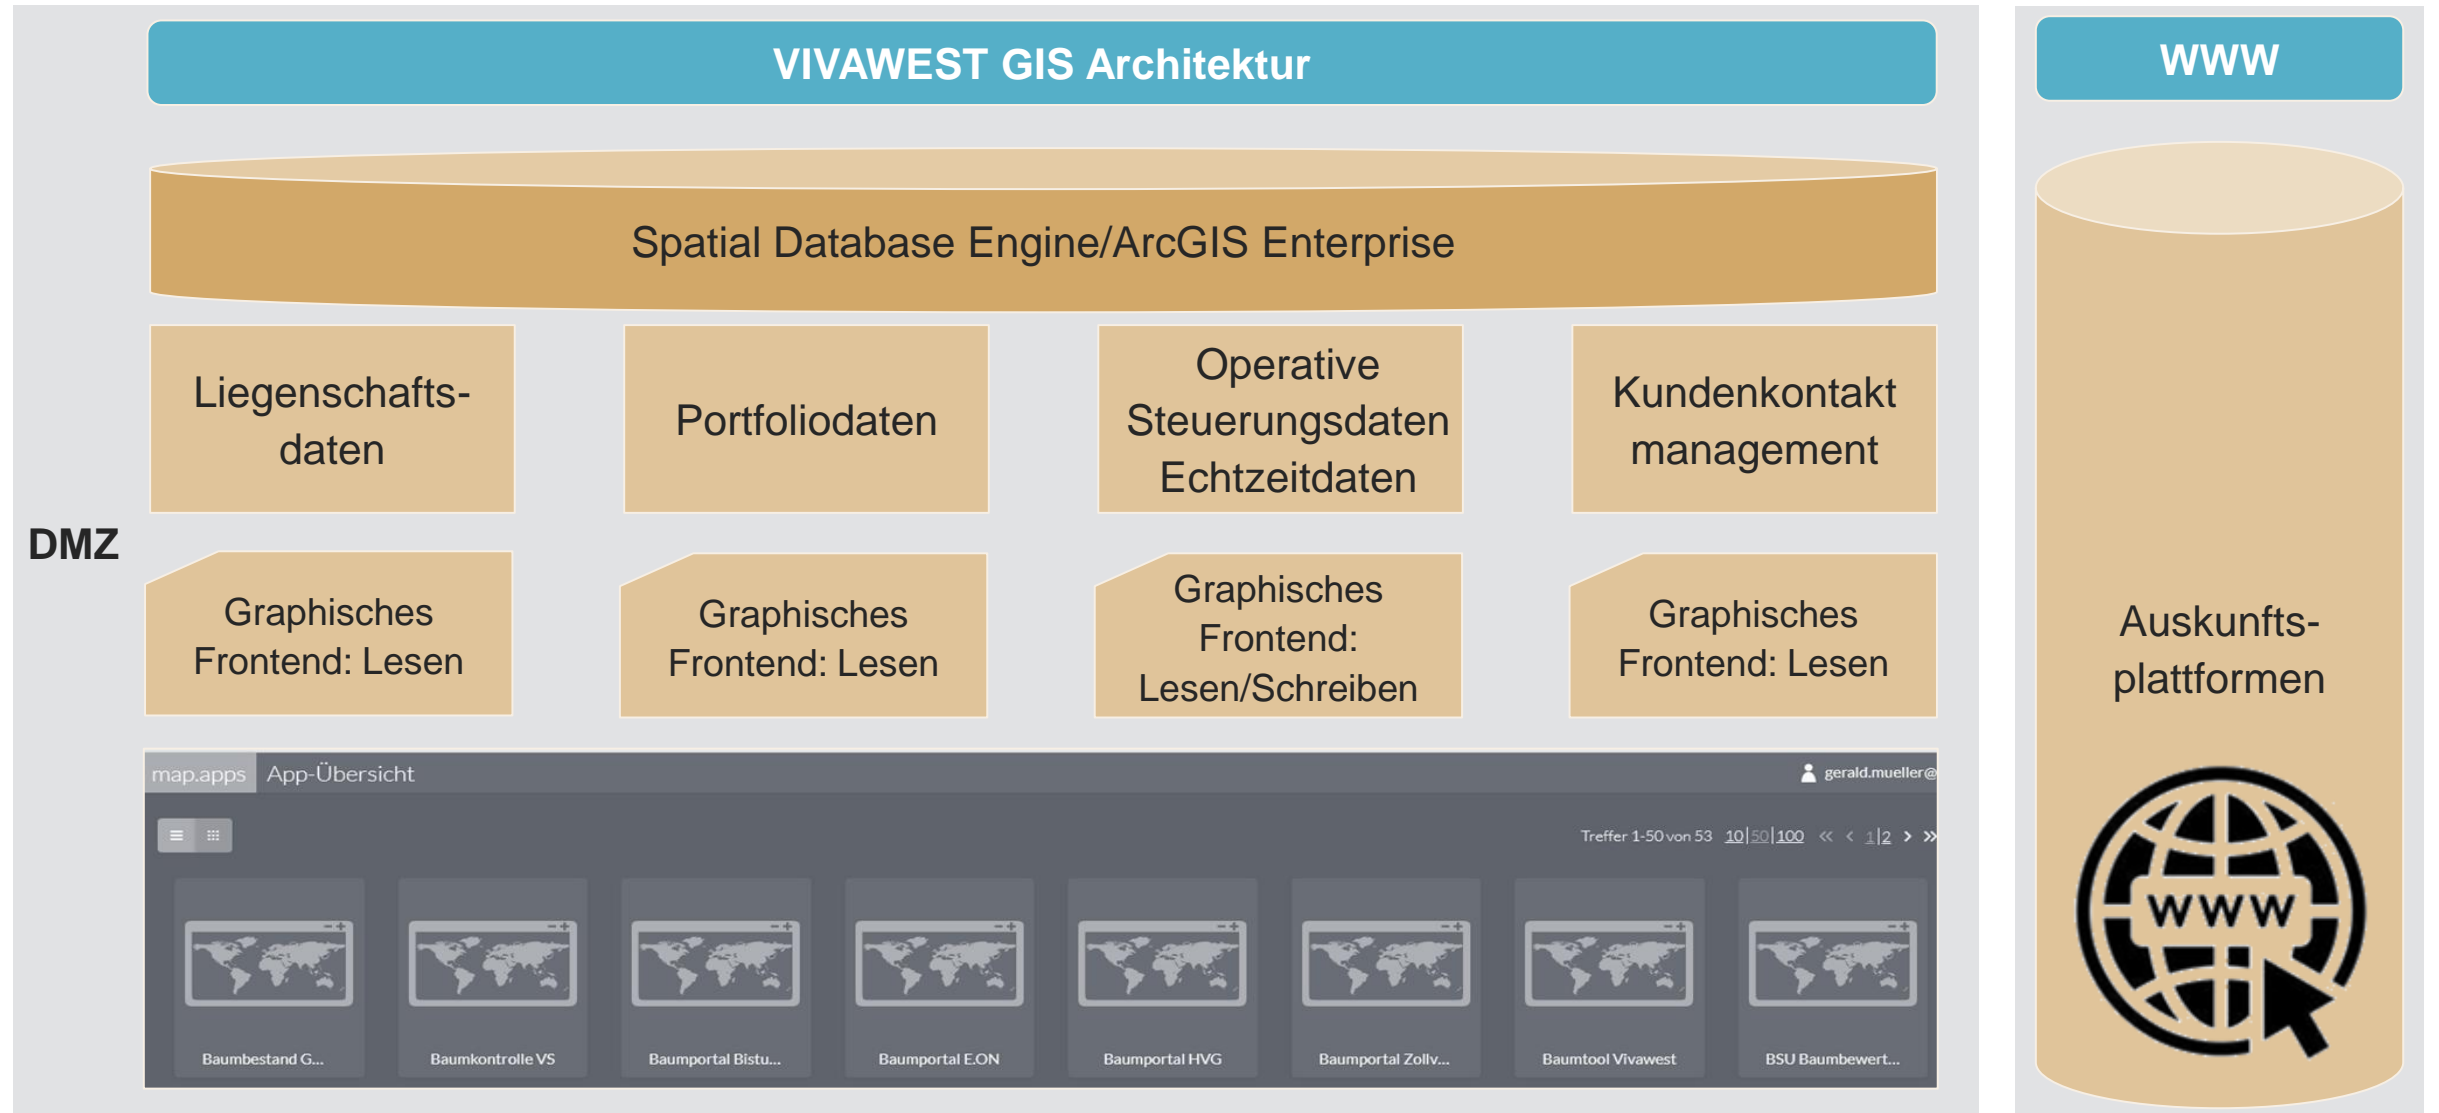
VIVAWEST GIS Architektur

WWW

Spatial Database Engine/ArcGIS Enterprise

Liegenschaftsdaten

Portfoliodaten

Operative Steuerungsdaten Echtzeitdaten

Kundenkontakt management

DMZ

Graphisches Frontend: Lesen

Graphisches Frontend: Lesen

Graphisches Frontend: Lesen/Schreiben

Graphisches Frontend: Lesen

Auskunftsplattformen

map.apps App-Übersicht

gerald.mueller@

Treffer 1-50 von 53 10|50|100 « ‹ 1|2 › »

Baumbestand G...

Baumkontrolle VS

Baumportal Bistu...

Baumportal E.ON

Baumportal HVG

Baumportal Zollv...

Baumtool Vivawest

BSU Baumbewert...

WWW